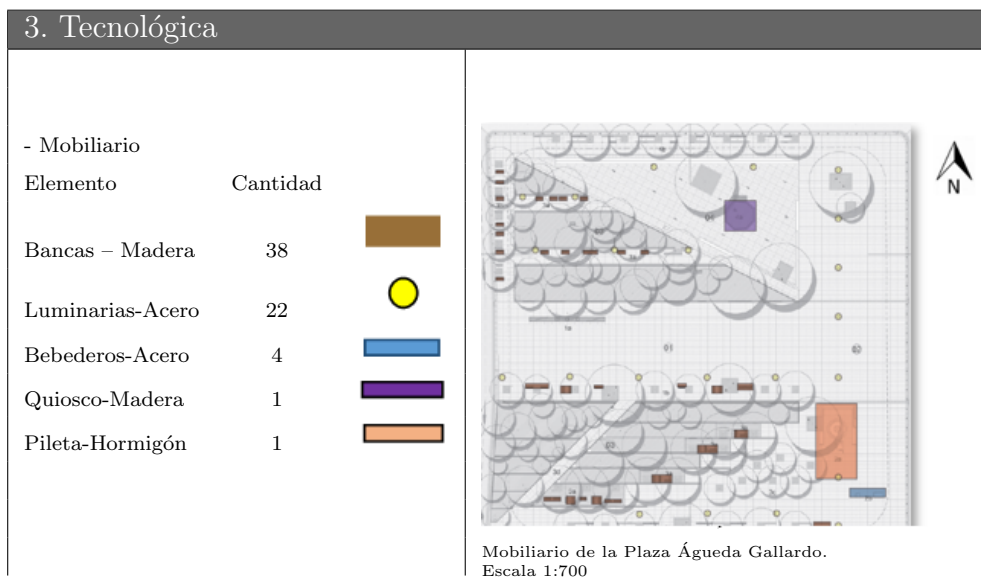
3. Tecnológica

- Mobiliario

| Elemento | Cantidad |
|---|---|
| Bancas – Madera | 38 |
| Luminarias-Acero | 22 |
| Bebederos-Acero | 4 |
| Quiosco-Madera | 1 |
| Pileta-Hormigón | 1 |

N

Mobiliario de la Plaza Águeda Gallardo.
Escala 1:700